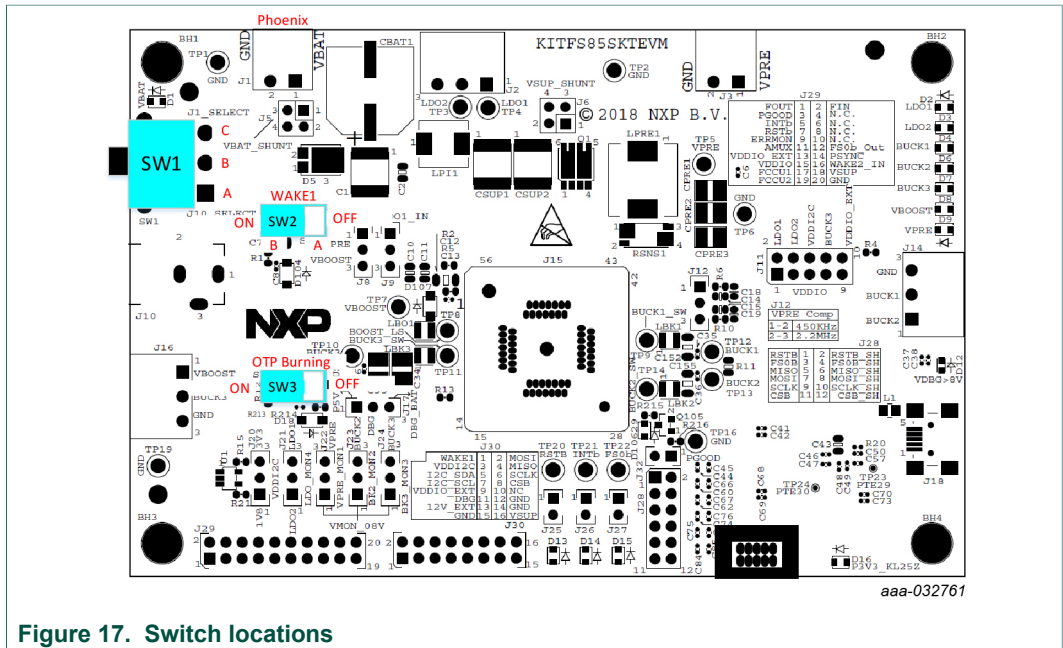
Phoenix
GND
VBAT
BH1
TP1
GND
J1
CBAT1
KITFS85SKTEVM
TP2
GND
GND
VPRE
BH2
J1_SELECT
C
B
A
SW1
VBAT_SHUNT
LDO2
TP3
LDO1
TP4
VSUP_SHUNT
J6
© 2018 NXP B.V.
J29
| FOUT | 1 | 2 | FIN |
|---|---|---|---|
| PGOOD | 3 | 4 | N.C. |
| INTb | 5 | 6 | N.C. |
| RSTb | 7 | 8 | N.C. |
| ERRMON | 9 | 10 | N.C. |
| AMUX | 11 | 12 | FS0b_Out |
| VDDIO_EXT | 13 | 14 | PSYNC |
| VDDIO | 15 | 16 | WAKE2_IN |
| FCCU1 | 17 | 18 | VSUP |
| FCCU2 | 19 | 20 | GND |

LDO1
LDO2
BUCK1
BUCK2
BUCK3
VBOOST
VPRE
WAKE1
SW2
OFF
ON
B
A
Q1_IN
LPI1
CSUP1
CSUP2
LPRE1
TP5
VPRE
CPRE1
CPRE2
CPRE3
RSNS1
TP6
GND
LDO1
LDO2
VDDI2C
BUCK3
VDDIO_EXT
J11
VDDIO
J14
GND
BUCK1
BUCK2
J10
VBOOST
J15
56
43
42
J12
BUCK1_SW
LBK1
J12
VPRE_Comp
| 1-2 | 450KHz |
|---|---|
| 2-3 | 2.2MHz |

TP7
VBOOST
TP8
LBO1
BOOST_LS
BUCK3_SW
TP10
BUCK3
J16
VBOOST
BUCK3
GND
OTP Burning
SW3
ON
OFF
TP12
BUCK1
TP13
BUCK2
LBK2
TP14
J28
| RSTB | 1 | 2 | RSTB_SH |
|---|---|---|---|
| FS0B | 3 | 4 | FS0B_SH |
| MISO | 5 | 6 | MISO_SH |
| MOSI | 7 | 8 | MOSI_SH |
| SCLK | 9 | 10 | SCLK_SH |
| CSB | 11 | 12 | CSB_SH |

VDBG>8V
L1
TP16
GND
TP19
GND
TP20
RSTB
TP21
INTb
TP22
FS0b
PGOOD
J30
| WAKE1 | 1 | 2 | MOSI |
|---|---|---|---|
| VDDI2C | 3 | 4 | MISO |
| I2C_SDA | 5 | 6 | SCLK |
| I2C_SCL | 7 | 8 | CSB |
| VDDIO_EXT | 9 | 10 | NC |
| DBG | 11 | 12 | GND |
| 12V_EXT | 13 | 14 | GND |
| GND | 15 | 16 | VSUP |

TP24
PTE30
TP23
PTE29
J18
VDDI2C
LDO_MON4
VPRE_MON1
BK2_MON2
BK3_MON3
VMON_08V
J25
J26
J27
BH3
J29
BH4
D16
P3V3_KL25Z
aaa-032761
Figure 17. Switch locations